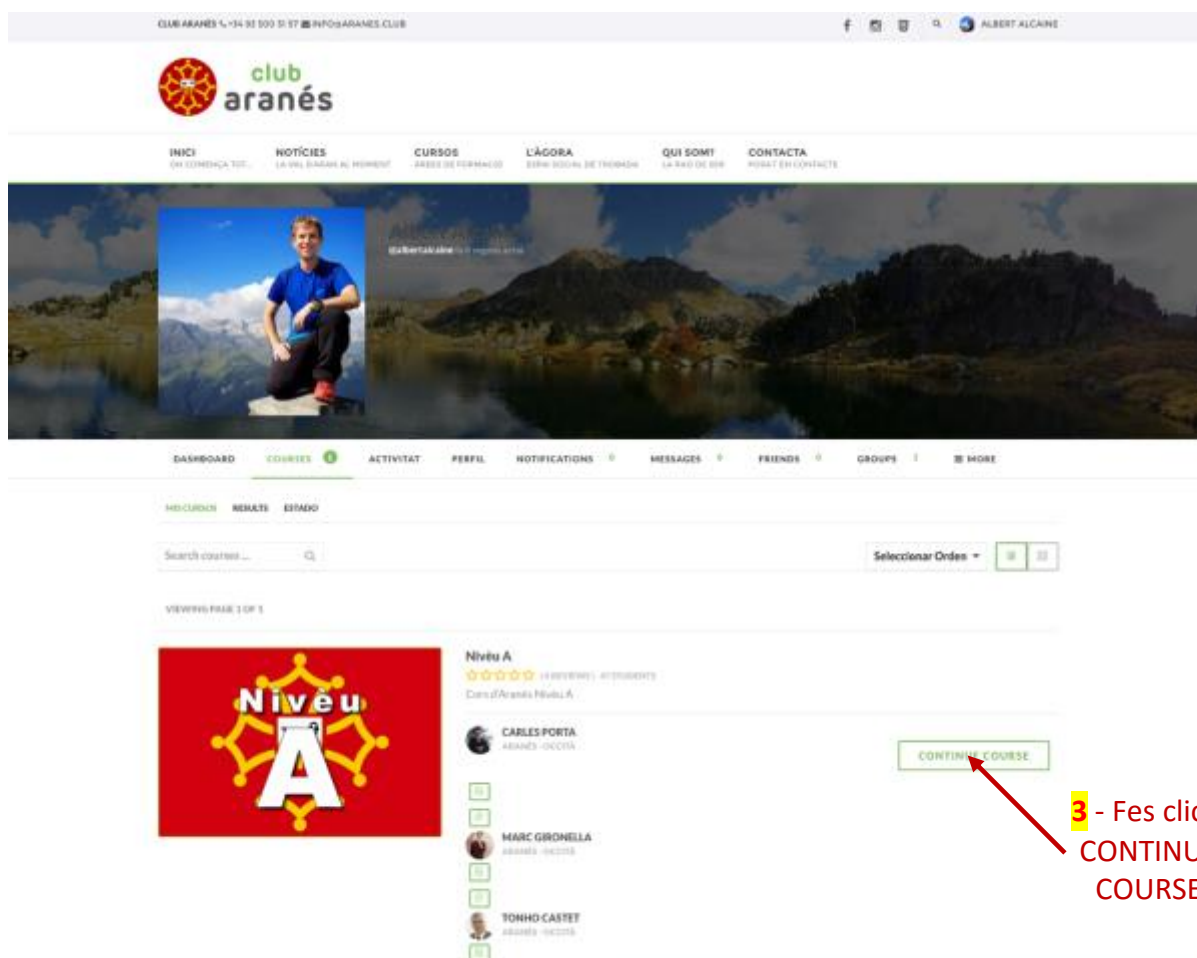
CLUB ARANÉS +34 93 000 51 57 INFO@ARANES.CLUB

ALBERT ALCAINE

club aranés

INICI
ON COMENÇA TOT...

NOTÍCIES
LA VAL D'ARAN AL MOMENT

CURSOS
ÀREES DE FORMACIÓ

L'ÀGORA
ESPAI SOCIAL DE TROBADA

QUI SOM?
LA RAÓ DE SER

CONTACTA
POSA'T EN CONTACTE

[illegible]
@albertalcaine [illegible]

DASHBOARD COURSES 1 ACTIVITAT PERFIL NOTIFICATIONS 0 MESSAGES 0 FRIENDS 0 GROUPS 1 ≡ MORE

MIS CURSOS RESULTS ESTADO

Search courses ...

Seleccionar Orden

VIEWING PAGE 1 OF 1

Nivèu A

Nivèu A
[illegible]
Cors d'Aranés Nivèu A

CARLES PORTA
ARANÉS - OCCITÀ

CONTINUE COURSE

MARC GIRONELLA
ARANÉS - OCCITÀ

TONHO CASTET
ARANÉS - OCCITÀ

3 - Fes clic
CONTINU
COURSE